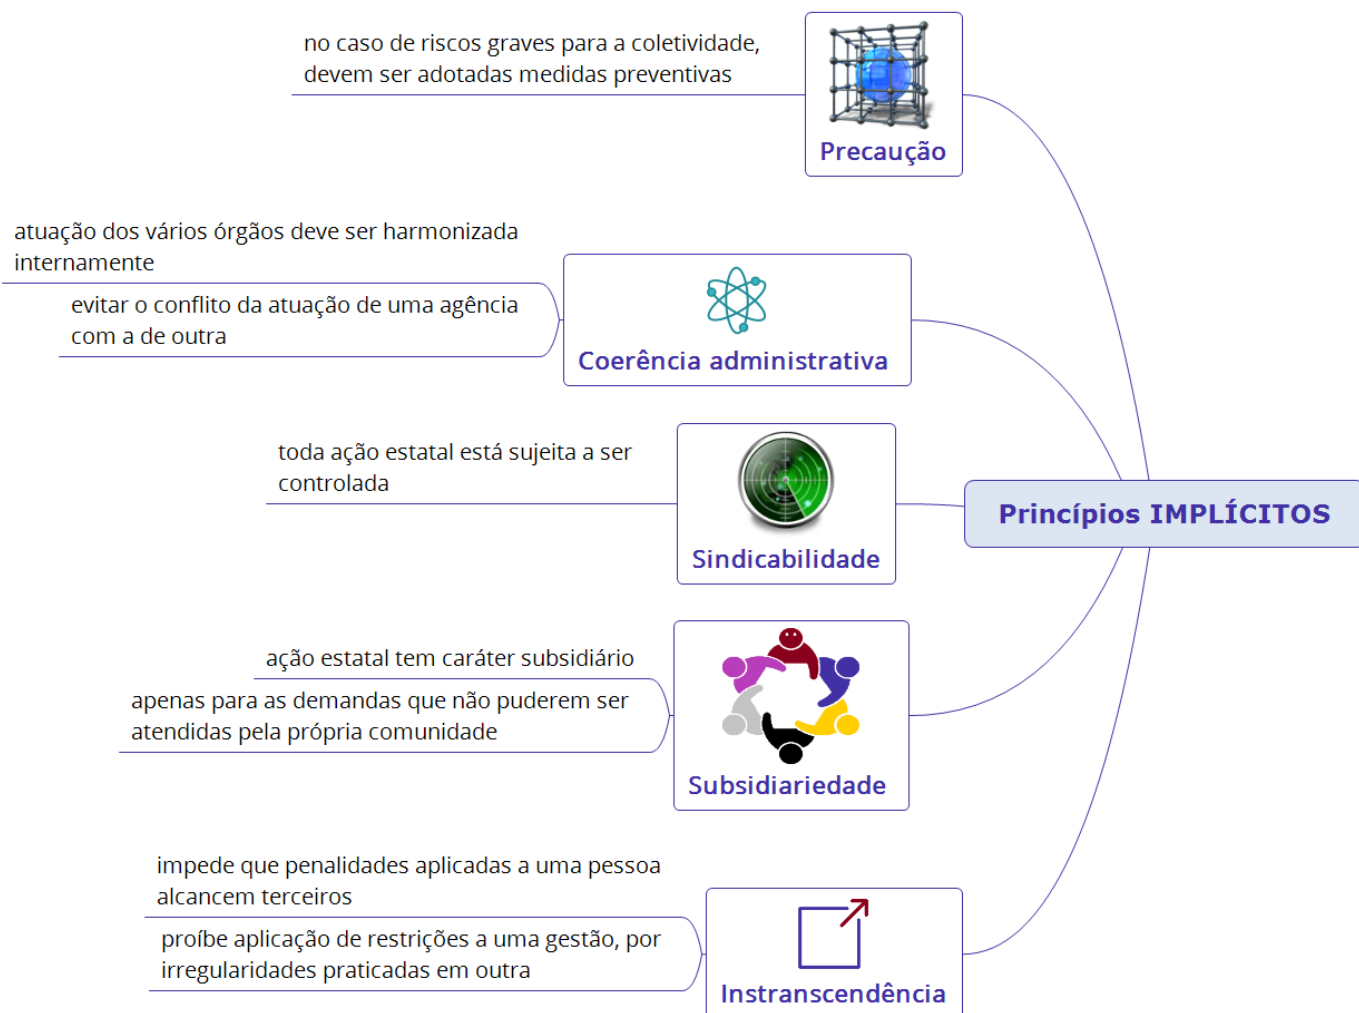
no caso de riscos graves para a coletividade, devem ser adotadas medidas preventivas

Precaução

atuação dos vários órgãos deve ser harmonizada internamente

evitar o conflito da atuação de uma agência com a de outra

Coerência administrativa

toda ação estatal está sujeita a ser controlada

Sindicabilidade

Princípios IMPLÍCITOS

ação estatal tem caráter subsidiário

apenas para as demandas que não puderem ser atendidas pela própria comunidade

Subsidiariedade

impede que penalidades aplicadas a uma pessoa alcancem terceiros

proíbe aplicação de restrições a uma gestão, por irregularidades praticadas em outra

Instranscendência